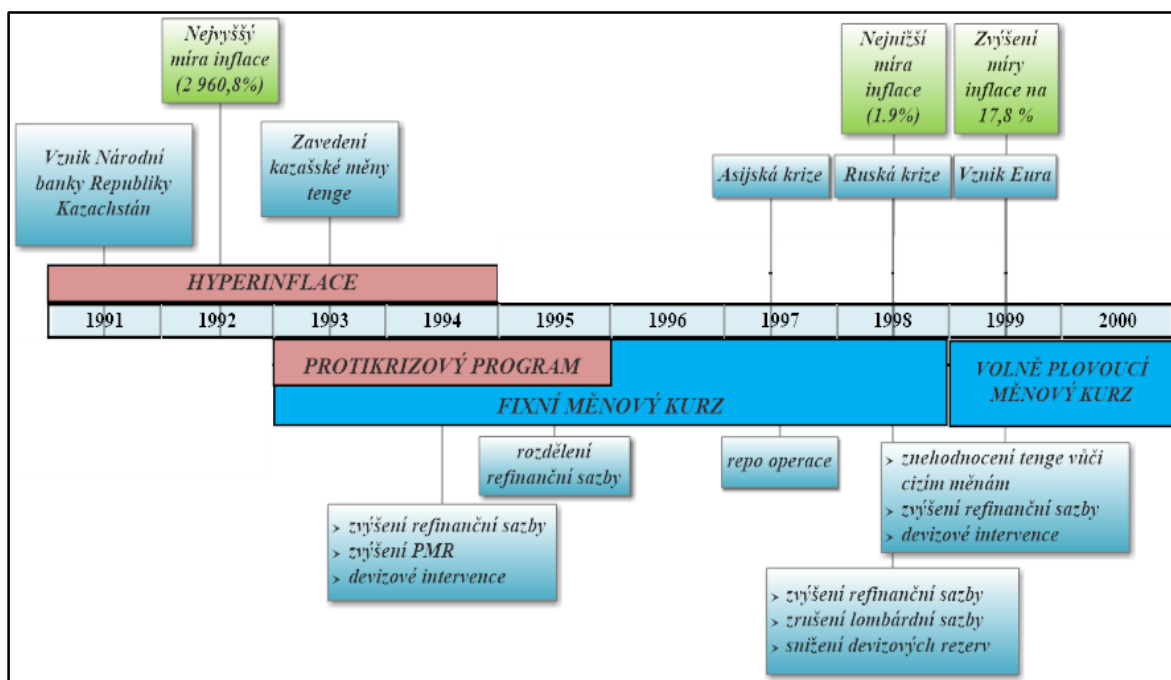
Nejvyšší míra inflace (2 960,8%)

Nejnižší míra inflace (1.9%)

Zvýšení míry inflace na 17,8 %

Vznik Národní banky Republiky Kazachstán

Zavedení kazašské měny tenge

Asijská krize

Ruská krize

Vznik Eura

HYPERINFLACE

| 1991 | 1992 | 1993 | 1994 | 1995 | 1996 | 1997 | 1998 | 1999 | 2000 |
|---|---|---|---|---|---|---|---|---|---|

PROTIKRIZOVÝ PROGRAM

FIXNÍ MĚNOVÝ KURZ

VOLNĚ PLOVOUCÍ MĚNOVÝ KURZ

rozdělení refinanční sazby

repo operace

znehodnocení tenge vůči cizím měnám
zvýšení refinanční sazby
devizové intervence

zvýšení refinanční sazby
zvýšení PMR
devizové intervence

zvýšení refinanční sazby
zrušení lombardní sazby
snížení devizových rezerv